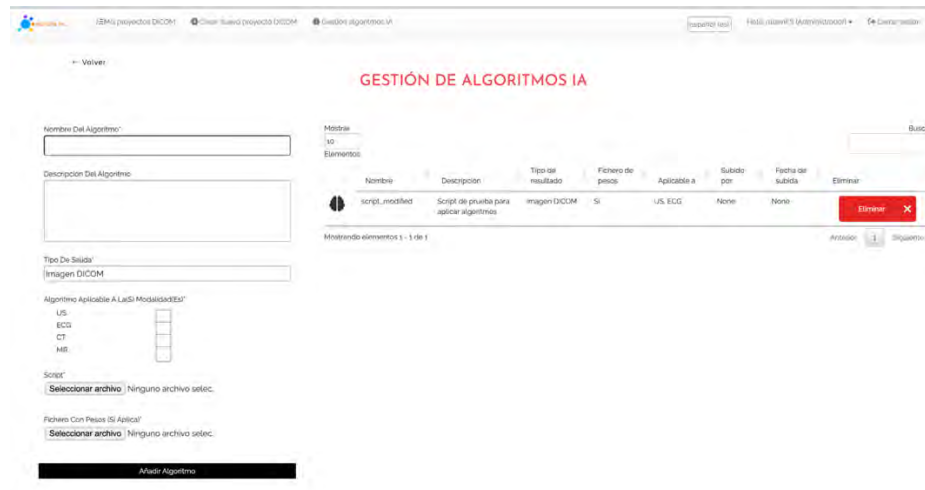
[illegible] Mis proyectos DICOM Crear nuevo proyecto DICOM Gestión algoritmos IA

Español (es) Hola, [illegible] (Administrador) Cerrar sesión

← Volver

GESTIÓN DE ALGORITMOS IA

Nombre Del Algoritmo*

Descripcion Del Algoritmo

Tipo De Salida*
Imagen DICOM

Algoritmo Aplicable A La(S) Modalidad(Es)*
US
ECG
CT
MR

Script*
Seleccionar archivo Ninguno archivo selec.

Fichero Con Pesos (Si Aplica)*
Seleccionar archivo Ninguno archivo selec.

Añadir Algoritmo

Mostrar
10
Elementos

Busc

| | Nombre | Descripción | Tipo del resultado | Fichero de pesos | Aplicable a | Subido por | Fecha de subida | Eliminar |
|---|---|---|---|---|---|---|---|---|
| | script_modified | Script de prueba para aplicar algoritmos | Imagen DICOM | Sí | US, ECG | None | None | Eliminar ✕ |

Mostrando elementos 1 - 1 de 1

Anterior 1 Siguiente